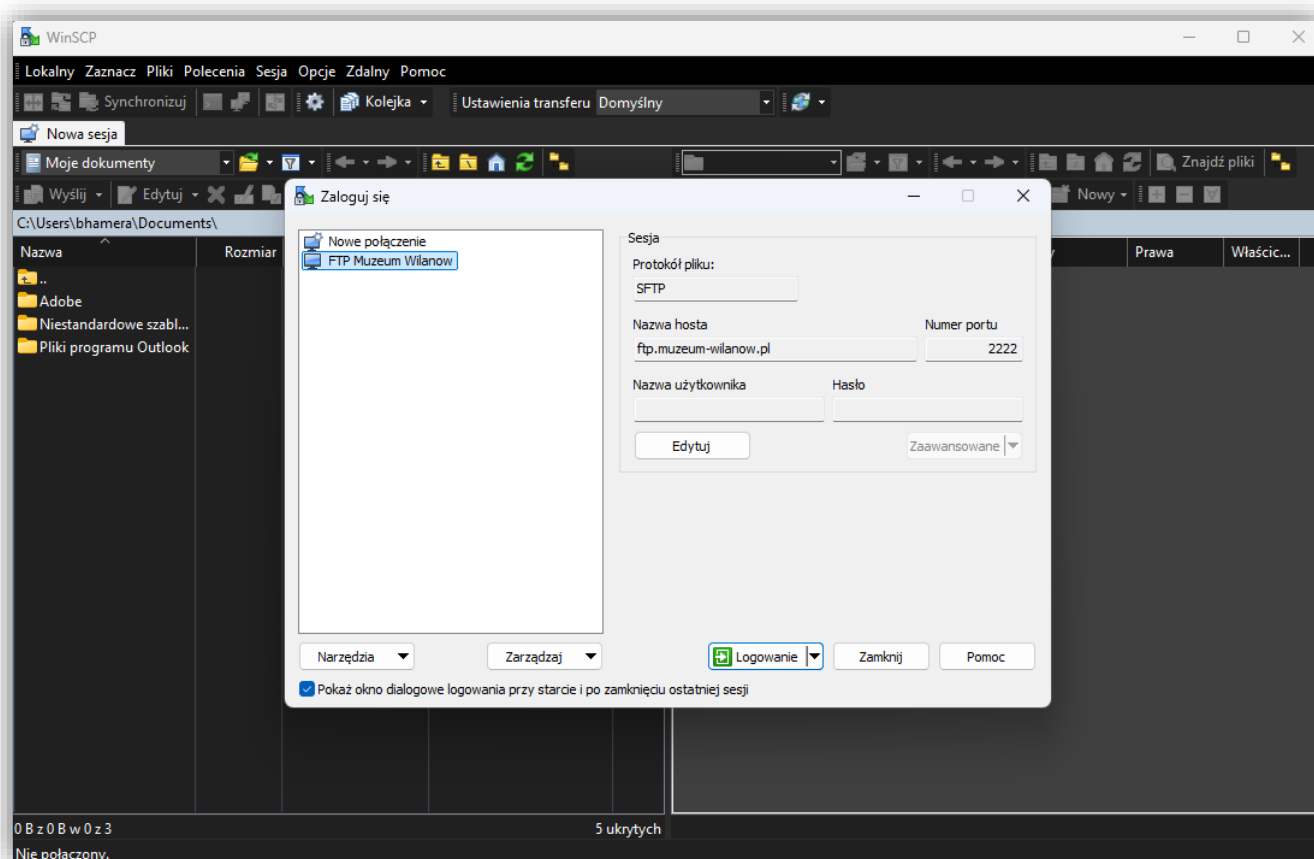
WinSCP

Lokalny Zaznacz Pliki Polecenia Sesja Opcje Zdalny Pomoc

Synchronizuj Kolejka Ustawienia transferu Domyślny

Nowa sesja

Moje dokumenty

Znajdź pliki

Wyślij Edytuj

Nowy

C:\Users\bhamera\Documents\

Nazwa Rozmiar

Prawa Właścic...

..
Adobe
Niestandardowe szabl...
Pliki programu Outlook

Zaloguj się

Nowe połączenie
FTP Muzeum Wilanow

Sesja
Protokół pliku:
SFTP
Nazwa hosta
ftp.muzeum-wilanow.pl
Numer portu
2222
Nazwa użytkownika
Hasło
Edytuj
Zaawansowane

Narzędzia Zarządzaj

Logowanie Zamknij Pomoc

Pokaż okno dialogowe logowania przy starcie i po zamknięciu ostatniej sesji

0 B z 0 B w 0 z 3

5 ukrytych

Nie połączony.